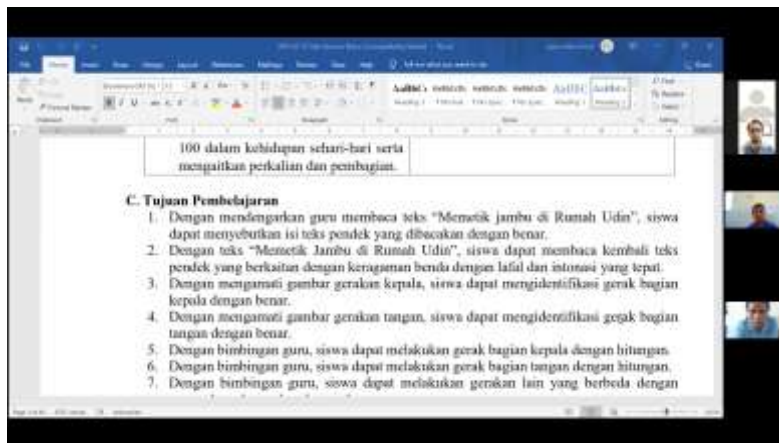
100 dalam kehidupan sehari-hari serta mengaitkan perkalian dan pembagian.

C. Tujuan Pembelajaran

1. Dengan mendengarkan guru membaca teks "Memetik jambu di Rumah Udin", siswa dapat menyebutkan isi teks pendek yang dibacakan dengan benar.
2. Dengan teks "Memetik Jambu di Rumah Udin", siswa dapat membaca kembali teks pendek yang berkaitan dengan keragaman benda dengan lafal dan intonasi yang tepat.
3. Dengan mengamati gambar gerakan kepala, siswa dapat mengidentifikasi gerak bagian kepala dengan benar.
4. Dengan mengamati gambar gerakan tangan, siswa dapat mengidentifikasi gerak bagian tangan dengan benar.
5. Dengan bimbingan guru, siswa dapat melakukan gerak bagian kepala dengan hitungan.
6. Dengan bimbingan guru, siswa dapat melakukan gerak bagian tangan dengan hitungan.
7. Dengan bimbingan guru, siswa dapat melakukan gerakan lain yang berbeda dengan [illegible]